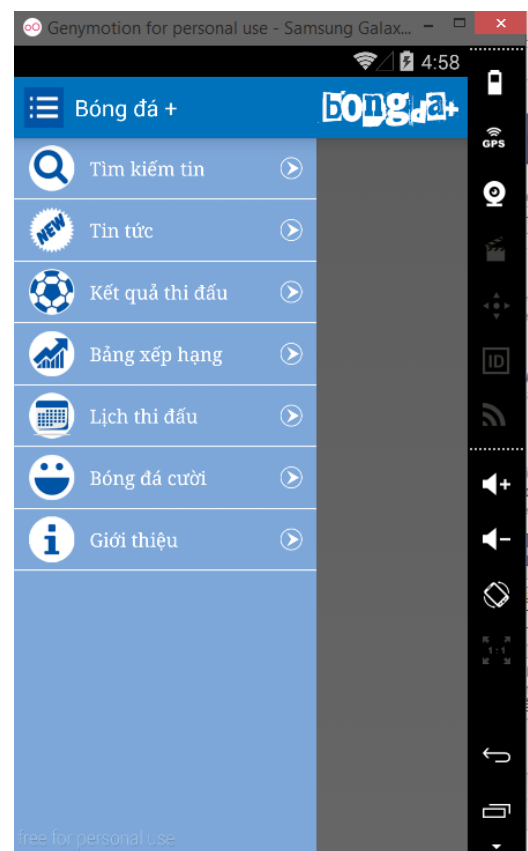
Genymotion for personal use - Samsung Galax...

4:58

Bóng đá +

bongda+

Tìm kiếm tin

NEW

Tin tức

Kết quả thi đấu

Bảng xếp hạng

Lịch thi đấu

Bóng đá cười

Giới thiệu

GPS

ID

1:1

free for personal use